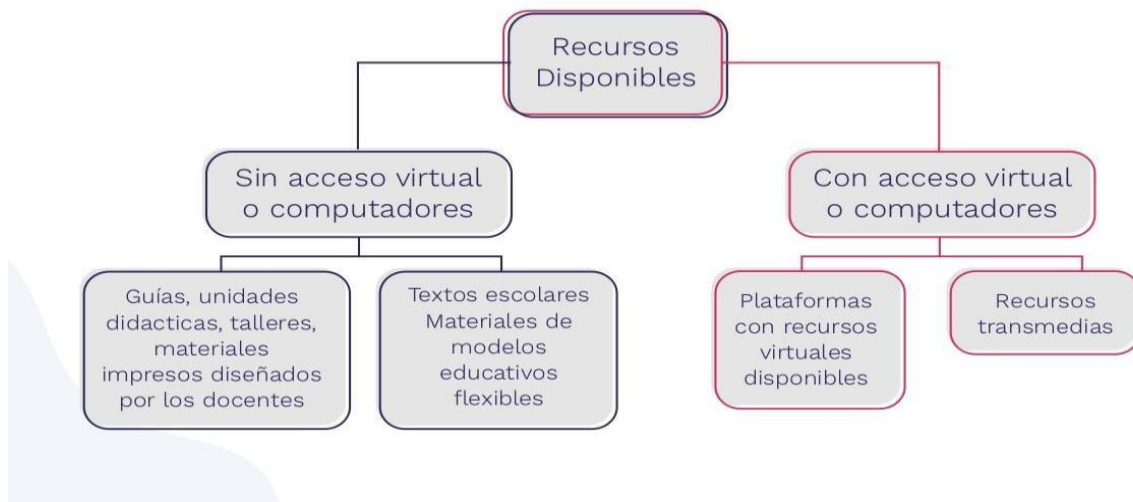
Recursos Disponibles

Sin acceso virtual o computadores

Con acceso virtual o computadores

Guías, unidades didacticas, talleres, materiales impresos diseñados por los docentes

Textos escolares Materiales de modelos educativos flexibles

Plataformas con recursos virtuales disponibles

Recursos transmedias